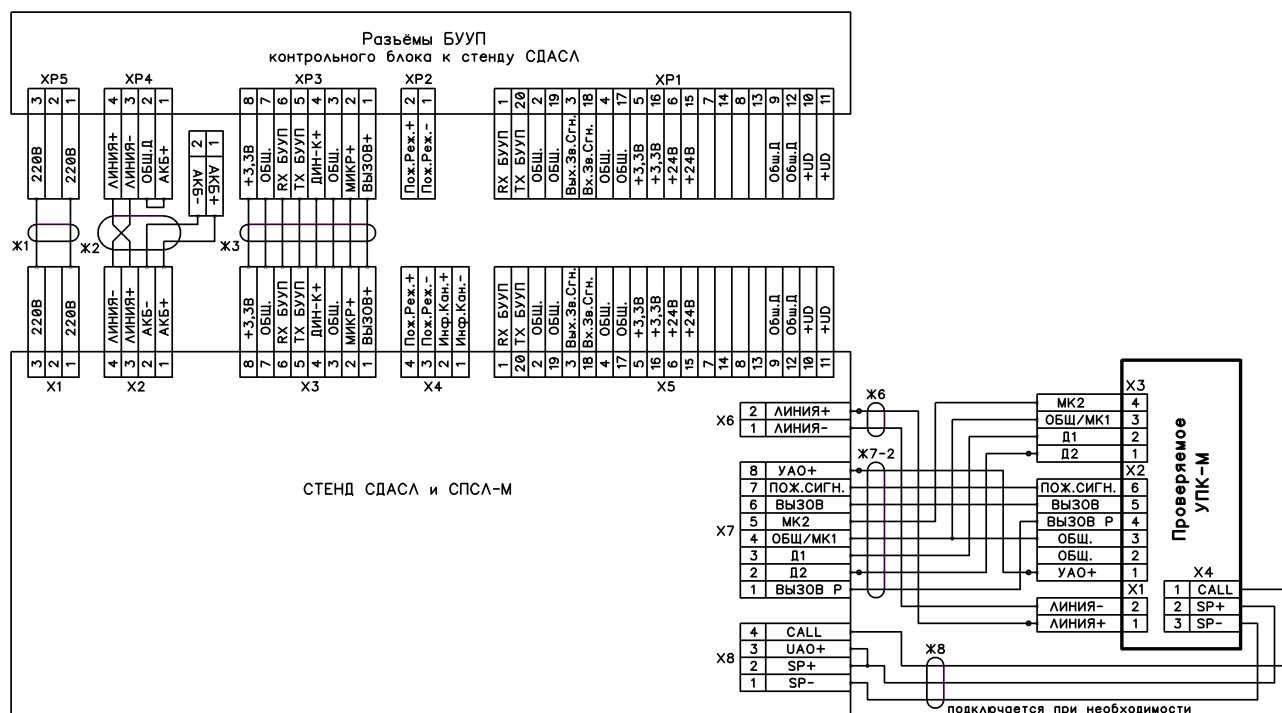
Разъёмы БУУП
контрольного блока к стенду СДАСЛ

XP5
3 2 1
220В 220В

XP4
4 3 2 1
ЛИНИЯ+ ЛИНИЯ- ОБЩ.Д АКБ+

2 1
АКБ- АКБ+

XP3
8 7 6 5 4 3 2 1
+3,3В ОБЩ. RX БУУП TX БУУП ДИН-К+ ОБЩ. МИКР+ ВЫЗОВ+

XP2
2 1
Пож.Реж.+ Пож.Реж.-

XP1
1 20 2 19 3 18 4 17 5 16 6 15 7 14 8 13 9 12 10 11
RX БУУП TX БУУП ОБЩ. ОБЩ. Вых.Зв.Сгн. Вх.Зв.Сгн. ОБЩ. ОБЩ. +3,3В +3,3В +24В +24В Общ.Д Общ.Д +UD +UD

Ж1 Ж2 Ж3

220В 220В
3 2 1
X1

ЛИНИЯ- ЛИНИЯ+ АКБ- АКБ+
4 3 2 1
X2

+3,3В ОБЩ. RX БУУП TX БУУП ДИН-К+ ОБЩ. МИКР+ ВЫЗОВ+
8 7 6 5 4 3 2 1
X3

Пож.Реж.+ Пож.Реж.- Инф.Кан.+ Инф.Кан.-
4 3 2 1
X4

RX БУУП TX БУУП ОБЩ. ОБЩ. Вых.Зв.Сгн. Вх.Зв.Сгн. ОБЩ. ОБЩ. +3,3В +3,3В +24В +24В Общ.Д Общ.Д +UD +UD
1 20 2 19 3 18 4 17 5 16 6 15 7 14 8 13 9 12 10 11
X5

СТЕНД СДАСЛ и СПСЛ-М

X6
2 ЛИНИЯ+
1 ЛИНИЯ-
Ж6

Ж7-2
X7
8 УАО+
7 ПОЖ.СИГН.
6 ВЫЗОВ
5 МК2
4 ОБЩ/МК1
3 Д1
2 Д2
1 ВЫЗОВ Р

X8
4 CALL
3 UAO+
2 SP+
1 SP-
Ж8

Проверяемое
УПК-М

X3
МК2 4
ОБЩ/МК1 3
Д1 2
Д2 1
X2
ПОЖ.СИГН. 6
ВЫЗОВ 5
ВЫЗОВ Р 4
ОБЩ. 3
ОБЩ. 2
УАО+ 1
X1
ЛИНИЯ- 2
ЛИНИЯ+ 1

X4
1 CALL
2 SP+
3 SP-

подключается при необходимости